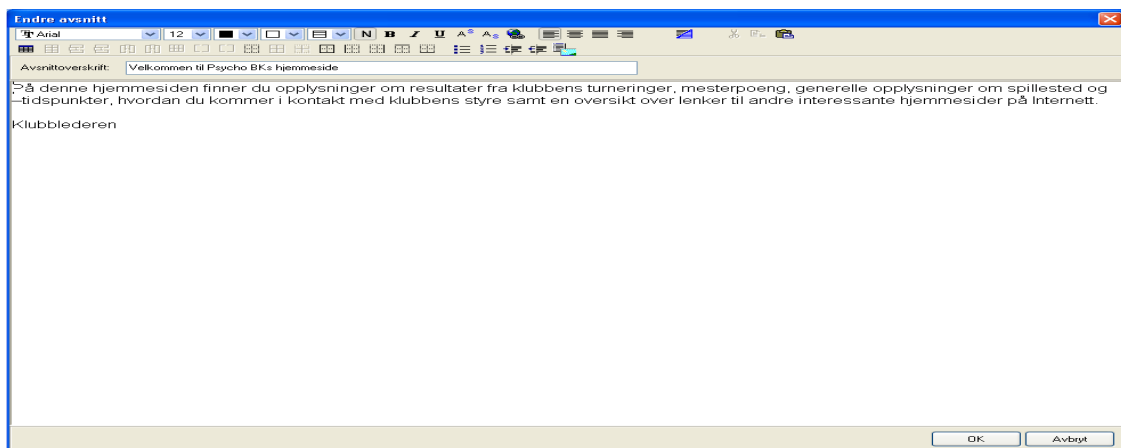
Endre avsnitt

Arial 12 N B I U

Avsnittoverskrift: Velkommen til Psycho BKs hjemmeside

På denne hjemmesiden finner du opplysninger om resultater fra klubbens turneringer, mesterpoeng, generelle opplysninger om spillested og tidspunkter, hvordan du kommer i kontakt med klubbens styre samt en oversikt over lenker til andre interessante hjemmesider på Internett.

Klubblederen

OK Avbryt